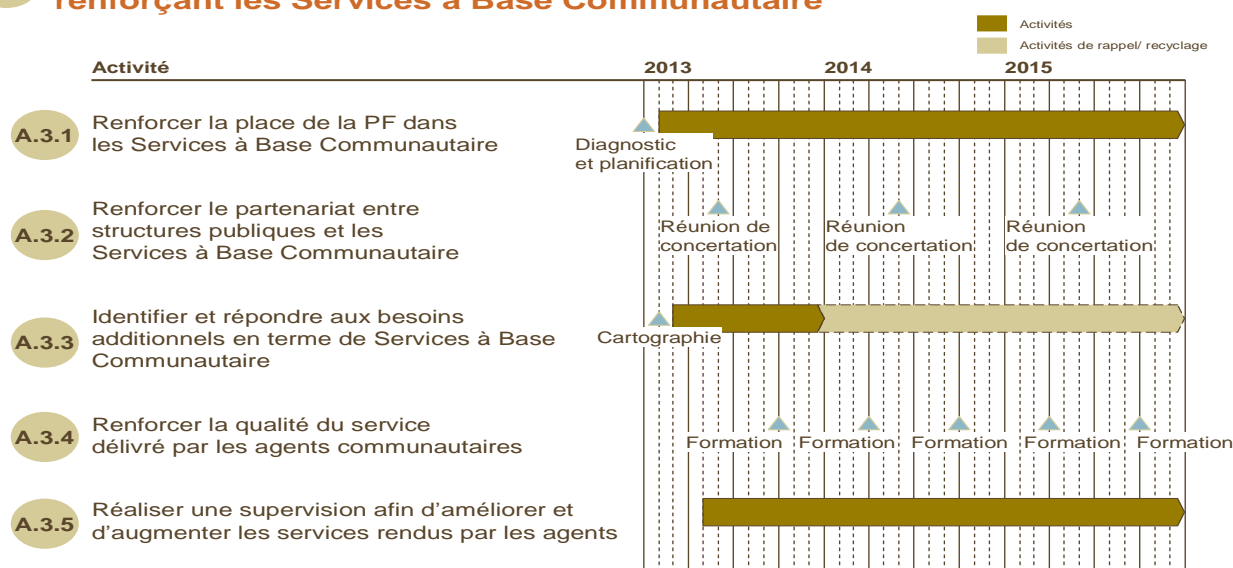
renforçant les Services à Base Communautaire

Activités
Activités de rappel/ recyclage

Activité

2013 2014 2015

A.3.1 Renforcer la place de la PF dans les Services à Base Communautaire

Diagnostic et planification

A.3.2 Renforcer le partenariat entre structures publiques et les Services à Base Communautaire

Réunion de concertation
Réunion de concertation
Réunion de concertation

A.3.3 Identifier et répondre aux besoins additionnels en terme de Services à Base Communautaire

Cartographie

A.3.4 Renforcer la qualité du service délivré par les agents communautaires

Formation Formation Formation Formation Formation

A.3.5 Réaliser une supervision afin d'améliorer et d'augmenter les services rendus par les agents